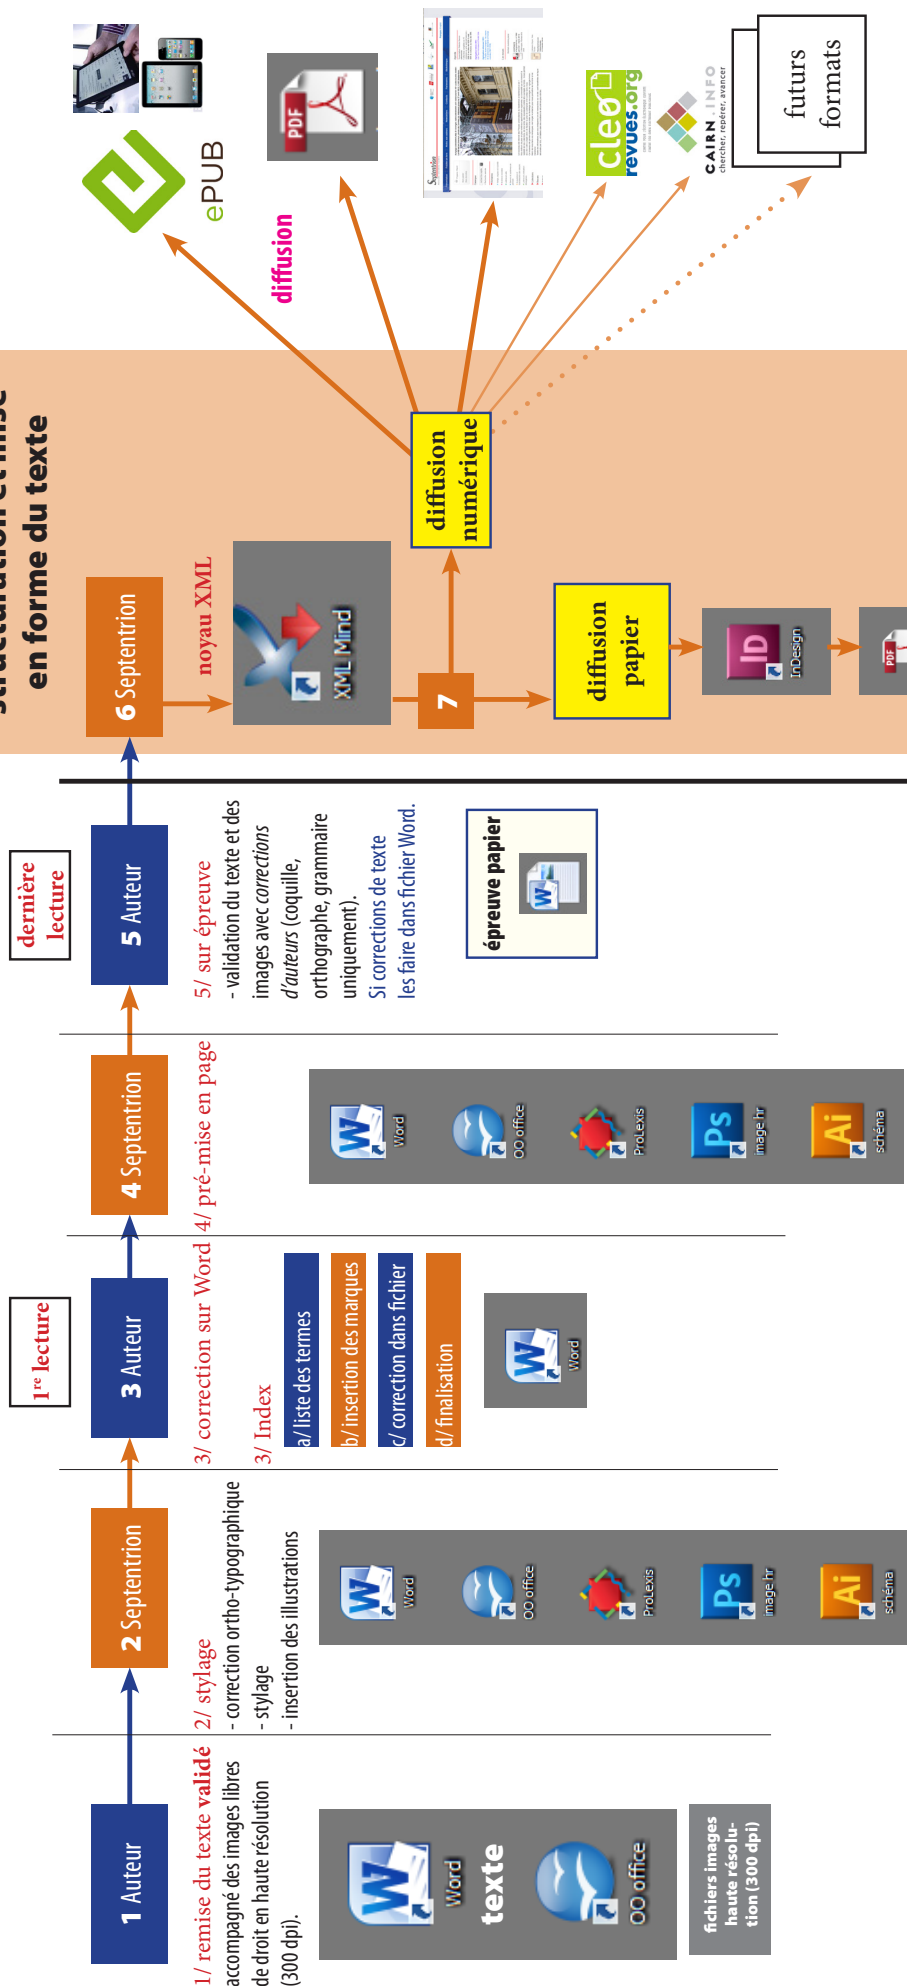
1 Auteur

1/ remise du texte validé accompagné des images libres de droit en haute résolution (300 dpi).

Word
texte
OO office

fichiers images haute résolution (300 dpi)

2 Septentrion

2/ stylage
- correction ortho-typographique
- stylage
- insertion des illustrations

Word
OO office
ProLexis
image hr
schéma

1re lecture

3 Auteur

3/ correction sur Word

3/ Index
a/ liste des termes
b/ insertion des marques
c/ correction dans fichier
d/ finalisation

Word

4 Septentrion

4/ pré-mise en page

Word
OO office
ProLexis
image hr
schéma

dernière lecture

5 Auteur

5/ sur épreuve
- validation du texte et des images avec corrections d'auteurs (coquille, orthographe, grammaire uniquement).
Si corrections de texte les faire dans fichier Word.

épreuve papier

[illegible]structuration et mise en forme du texte

6 Septentrion

noyau XML

XML Mind

7

diffusion papier

InDesign

diffusion numérique

diffusion

ePUB

PDF

cleo revues.org

CAIRN.INFO chercher, repérer, avancer

futurs formats